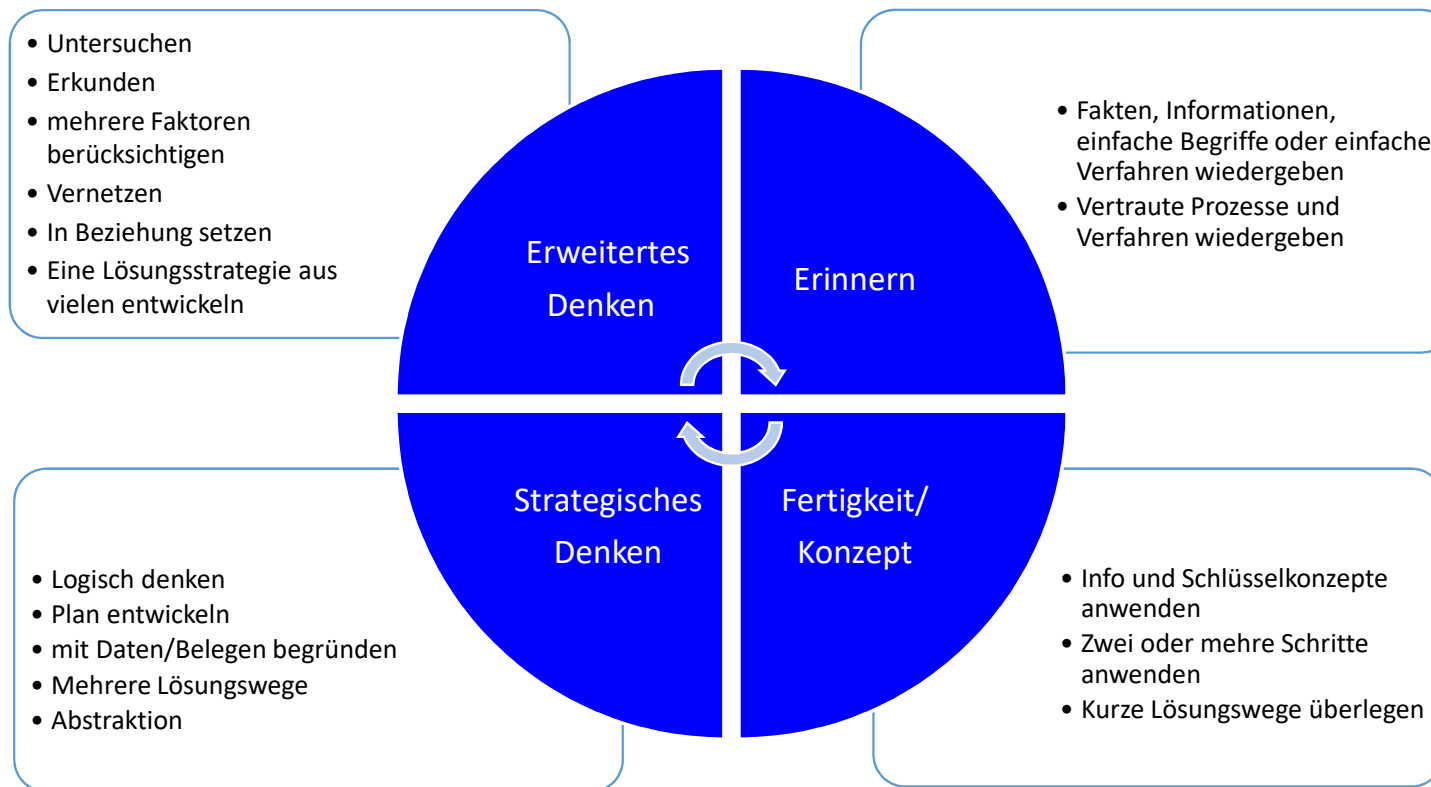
• Untersuchen
• Erkunden
• mehrere Faktoren berücksichtigen
• Vernetzen
• In Beziehung setzen
• Eine Lösungsstrategie aus vielen entwickeln

• Fakten, Informationen, einfache Begriffe oder einfache Verfahren wiedergeben
• Vertraute Prozesse und Verfahren wiedergeben

Erweitertes Denken

Erinnern

Strategisches Denken

Fertigkeit/ Konzept

• Logisch denken
• Plan entwickeln
• mit Daten/Belegen begründen
• Mehrere Lösungswege
• Abstraktion

• Info und Schlüsselkonzepte anwenden
• Zwei oder mehre Schritte anwenden
• Kurze Lösungswege überlegen